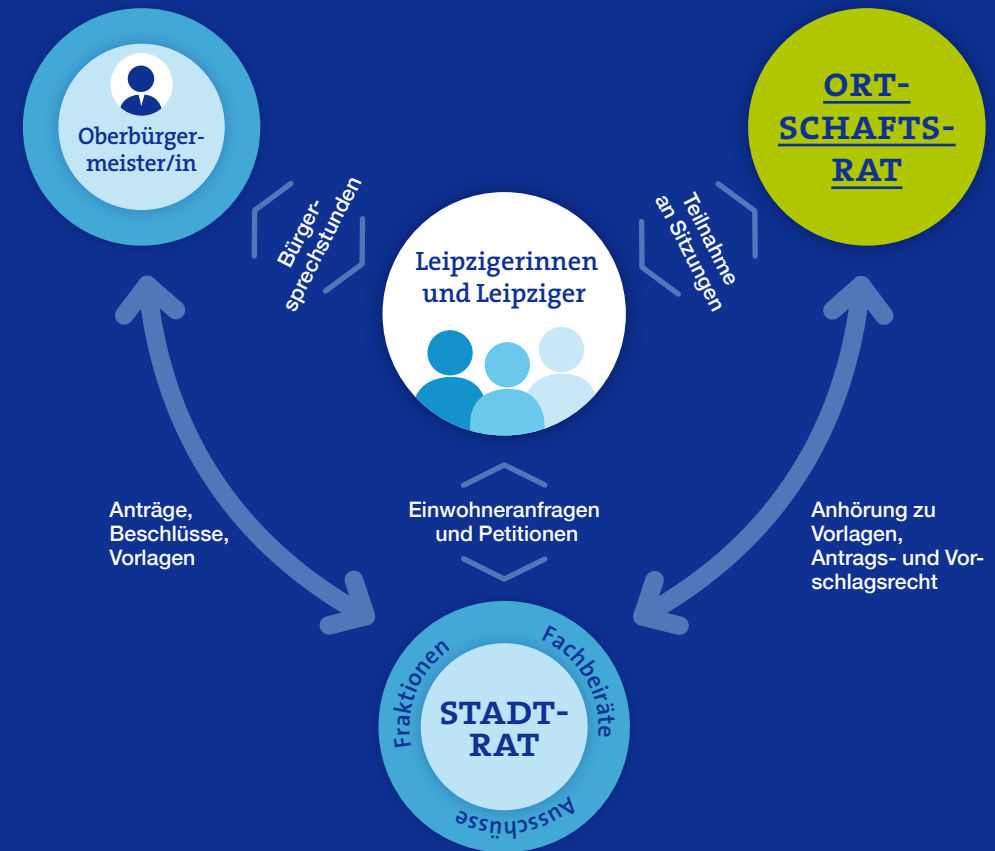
Oberbürgermeister/in

ORTSCHAFTSRAT

Bürgersprechstunden

Leipzigerinnen und Leipziger

Teilnahme an Sitzungen

Anträge, Beschlüsse, Vorlagen

Einwohneranfragen und Petitionen

Anhörung zu Vorlagen, Antrags- und Vorschlagsrecht

Fraktionen

Fachbeiräte

STADTRAT

Ausschüsse